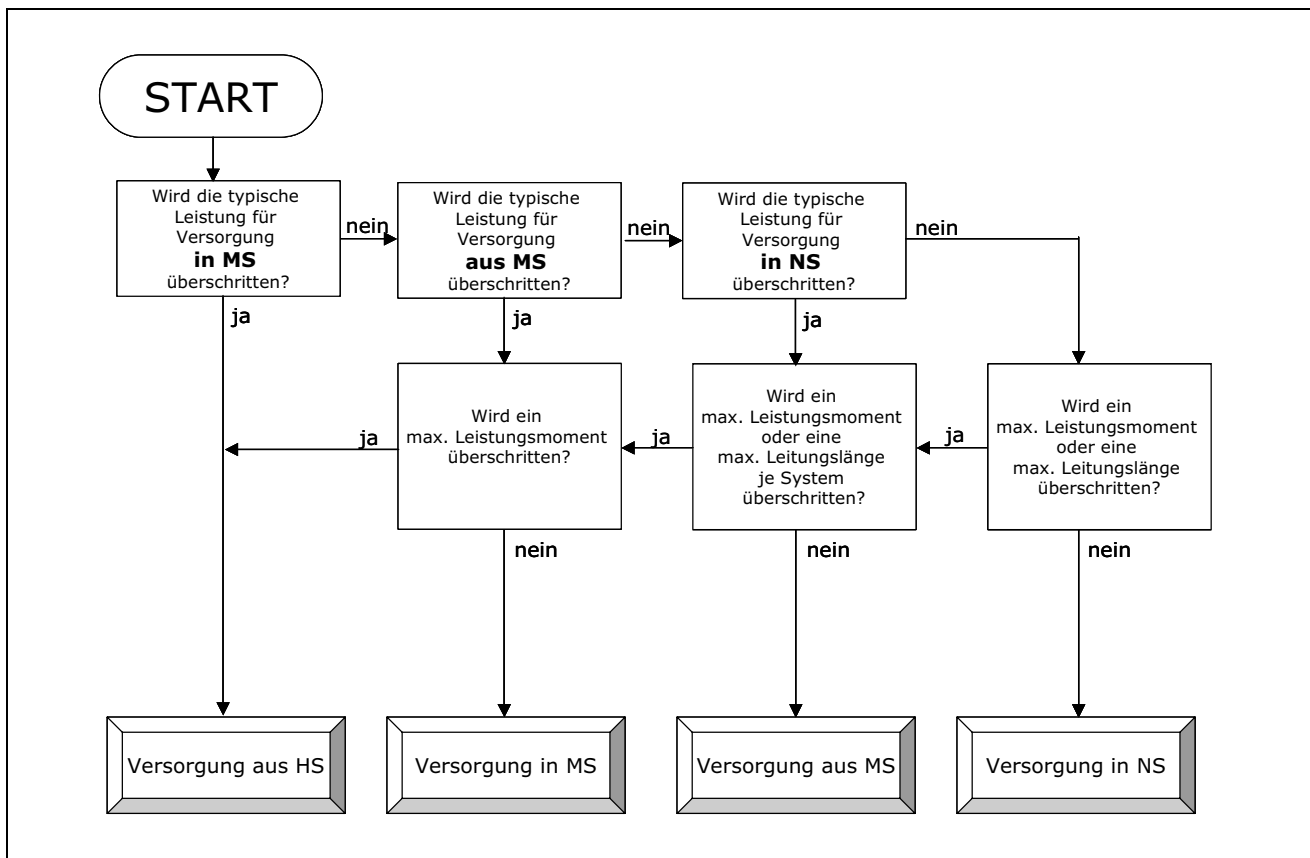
START

Wird die typische Leistung für Versorgung **in MS** überschritten?

nein

Wird die typische Leistung für Versorgung **aus MS** überschritten?

nein

Wird die typische Leistung für Versorgung **in NS** überschritten?

nein

ja

ja

ja

Wird ein max. Leistungsmoment überschritten?

ja

Wird ein max. Leistungsmoment oder eine max. Leitungslänge je System überschritten?

ja

Wird ein max. Leistungsmoment oder eine max. Leitungslänge überschritten?

ja

nein

nein

nein

Versorgung aus HS

Versorgung in MS

Versorgung aus MS

Versorgung in NS